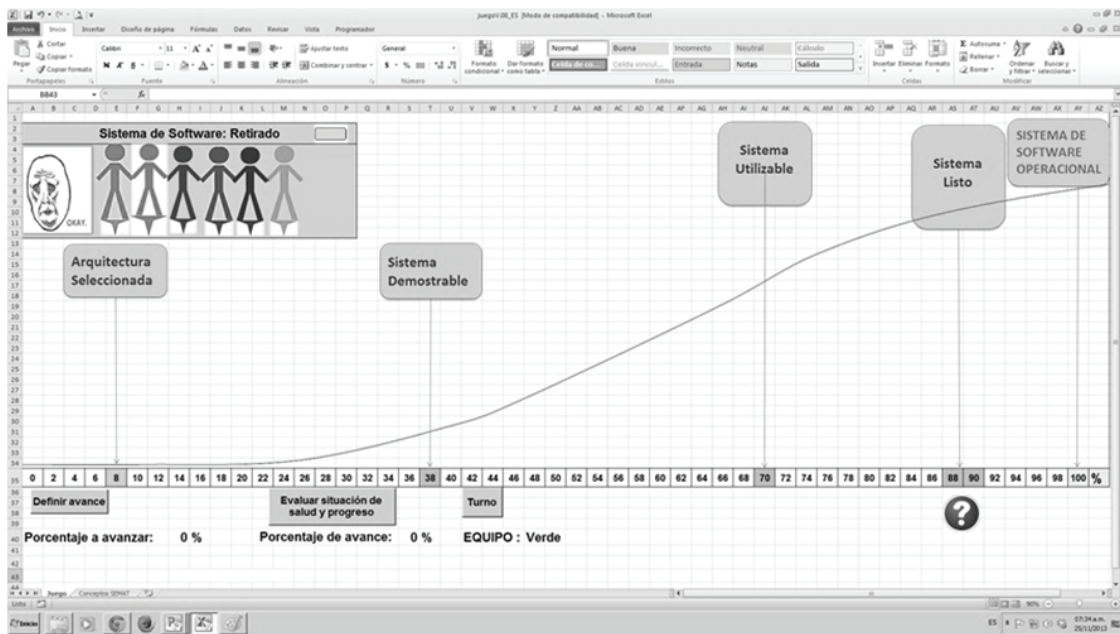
juego V.08_ES [Modo de compatibilidad] - Microsoft Excel

Archivo Inicio Insertar Diseño de página Fórmulas Datos Revisar Vista Programador

Cortar Copiar Copiar formato Pegar Portapapeles Calibri 11 Fuente Ajustar texto Combinar y centrar Alineación General Número Formato condicional Dar formato como tabla Normal Buena Incorrecto Neutral Cálculo Celda de co... Celda vincul... Entrada Notas Salida Estilos Insertar Eliminar Formato Celdas Autosuma Rellenar Borrar Ordenar y filtrar Buscar y seleccionar Modificar

BB43

Sistema de Software: Retirado

OKAY.

Arquitectura Seleccionada

Sistema Demostrable

Sistema Utilizable

Sistema Listo

SISTEMA DE SOFTWARE OPERACIONAL

| 0 | 2 | 4 | 6 | 8 | 10 | 12 | 14 | 16 | 18 | 20 | 22 | 24 | 26 | 28 | 30 | 32 | 34 | 36 | 38 | 40 | 42 | 44 | 46 | 48 | 50 | 52 | 54 | 56 | 58 | 60 | 62 | 64 | 66 | 68 | 70 | 72 | 74 | 76 | 78 | 80 | 82 | 84 | 86 | 88 | 90 | 92 | 94 | 96 | 98 | 100 | % |
|---|---|---|---|---|---|---|---|---|---|---|---|---|---|---|---|---|---|---|---|---|---|---|---|---|---|---|---|---|---|---|---|---|---|---|---|---|---|---|---|---|---|---|---|---|---|---|---|---|---|---|---|

Definir avance

Evaluar situación de salud y progreso

Turno

?

Porcentaje a avanzar: 0 %

Porcentaje de avance: 0 %

EQUIPO : Verde

Juego Conceptos SEMAT

Listo

Inicio

ES 07:34 a.m. 25/11/2013